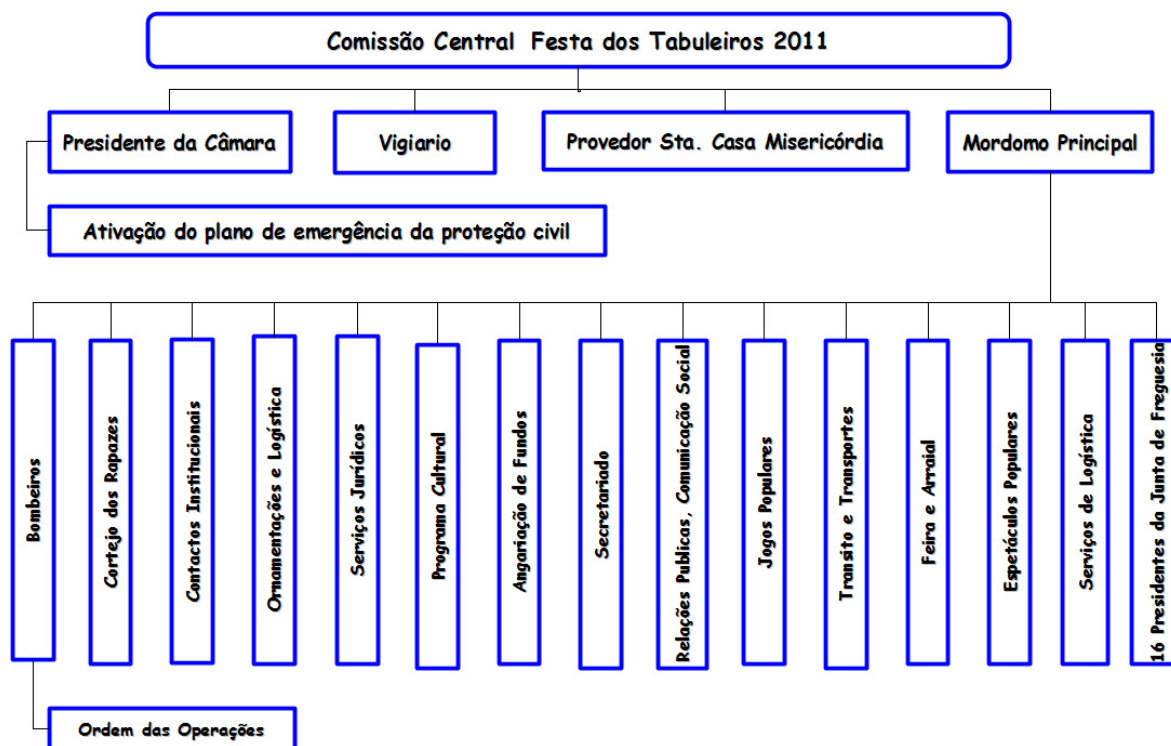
Comissão Central Festa dos Tabuleiros 2011

Presidente da Câmara

Vigiario

Provedor Sta. Casa Misericórdia

Mordomo Principal

Ativação do plano de emergência da proteção civil

Bombeiros

Cortejo dos Rapazes

Contactos Institucionais

Ornamentações e Logística

Serviços Jurídicos

Programa Cultural

Angariação de Fundos

Secretariado

Relações Publicas, Comunicação Social

Jogos Populares

Transito e Transportes

Feira e Arraial

Espetáculos Populares

Serviços de Logística

16 Presidentes da Junta de Freguesia

Ordem das Operações